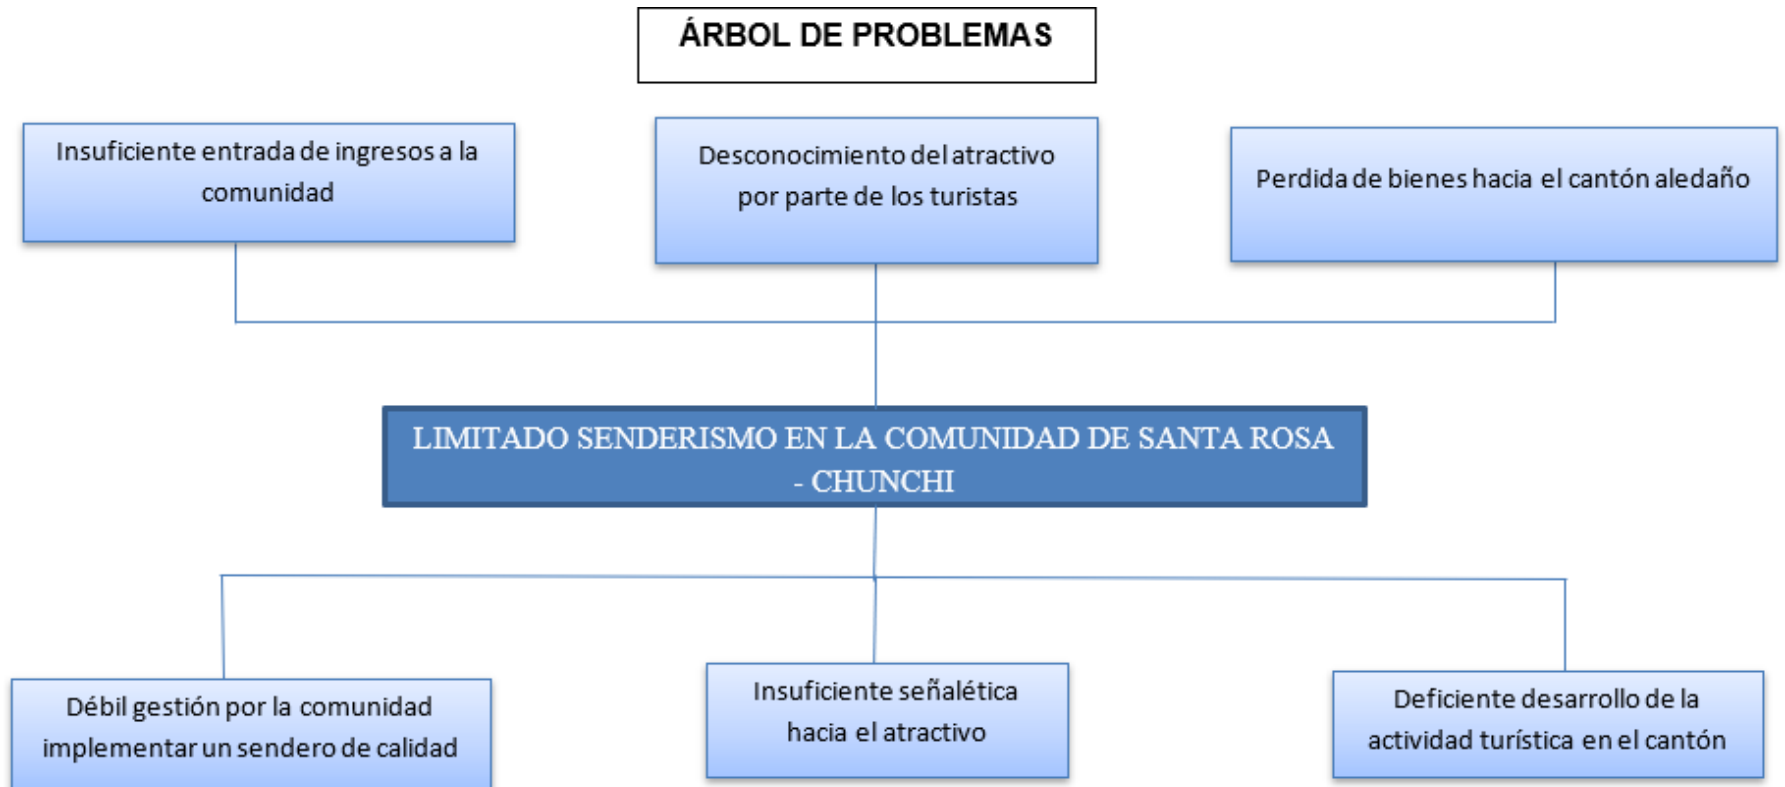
ÁRBOL DE PROBLEMAS

Insuficiente entrada de ingresos a la comunidad

Desconocimiento del atractivo por parte de los turistas

Perdida de bienes hacia el cantón aledaño

LIMITADO SENDERISMO EN LA COMUNIDAD DE SANTA ROSA - CHUNCHI

Débil gestión por la comunidad implementar un sendero de calidad

Insuficiente señalética hacia el atractivo

Deficiente desarrollo de la actividad turística en el cantón